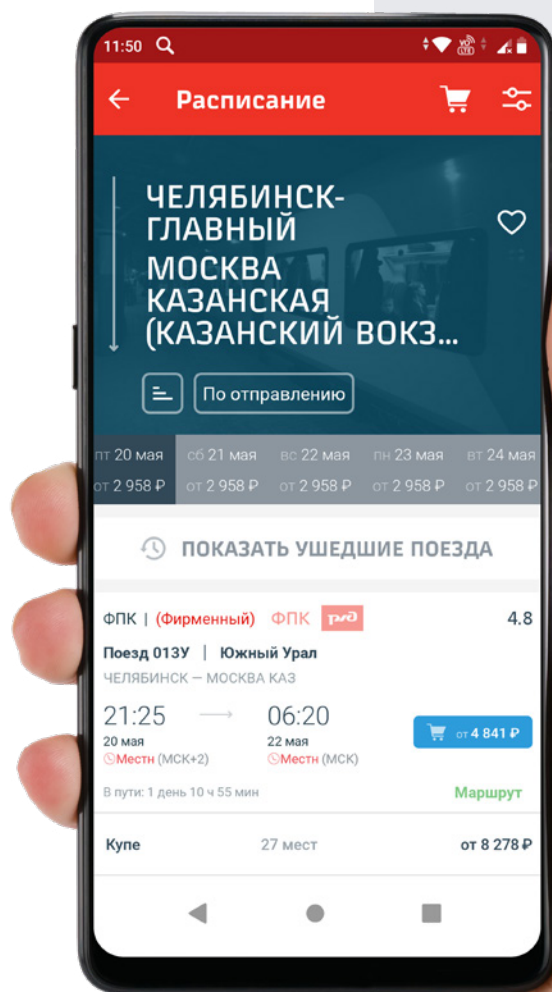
11:50

Расписание

ЧЕЛЯБИНСК-ГЛАВНЫЙ

МОСКВА КАЗАНСКАЯ (КАЗАНСКИЙ ВОКЗ...

По отправлению

| пт 20 мая | сб 21 мая | вс 22 мая | пн 23 мая | вт 24 мая |
|---|---|---|---|---|
| от 2 958 ₽ | от 2 958 ₽ | от 2 958 ₽ | от 2 958 ₽ | от 2 958 ₽ |

ПОКАЗАТЬ УШЕДШИЕ ПОЕЗДА

ФПК | (Фирменный) ФПК ржд 4.8

Поезд 013У | Южный Урал

ЧЕЛЯБИНСК — МОСКВА КАЗ

21:25 20 мая Местн (МСК+2)

06:20 22 мая Местн (МСК)

от 4 841 ₽

В пути: 1 день 10 ч 55 мин

Маршрут

Купе 27 мест от 8 278 ₽